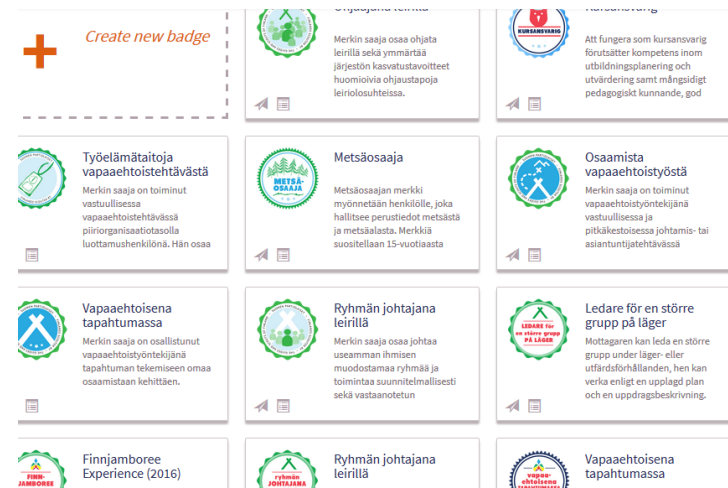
+ Create new badge

Ohjaajana leirillä

Merkin saaja osaa ohjata leirillä sekä ymmärtää järjestön kasvatustavoitteet huomioivia ohjaustapoja leiriolosuhteissa.

Kursansvarig

KURSANSVARIG

Att fungera som kursansvarig förutsätter kompetens inom utbildningsplanering och utvärdering samt mångsidigt pedagogiskt kunnande, god

Työelämätaitoja vapaaehtoistehtävästä

Merkin saaja on toiminut vastuullisessa vapaaehtoistehtävässä piiriorganisaatiotasolla luottamushenkilönä. Hän osaa

Metsäosaaja

METSÄ-OSAAJA

Metsäosaajan merkki myönnetään henkilölle, joka hallitsee perustiedot metsästä ja metsäalasta. Merkkiä suositellaan 15-vuotiaasta

Osaamista vapaaehtoistyöstä

Merkin saaja on toiminut vapaaehtoistyöntekijänä vastuullisessa ja pitkäkestoisessa johtamis- tai asiantuntijatehtävässä

Vapaaehtoisena tapahtumassa

Merkin saaja on osallistunut vapaaehtoistyöntekijänä tapahtuman tekemiseen omaa osaamistaan kehittäen.

Ryhmän johtajana leirillä

Merkin saaja osaa johtaa useamman ihmisen muodostamaa ryhmää ja toimintaa suunnitelmallisesti sekä vastaanotetun

Ledare för en större grupp på läger

LEDARE för en större grupp PÅ LÄGER

Mottagaren kan leda en större grupp under läger- eller utfärdsförhållanden, hen kan verka enligt en upplagd plan och en uppdragsbeskrivning.

Finnjamboree Experience (2016)

FINN-JAMBOREE

Ryhmän johtajana leirillä

ryhmän johtajana

Vapaaehtoisena tapahtumassa

vapaa-ehtoisena tapahtumassa